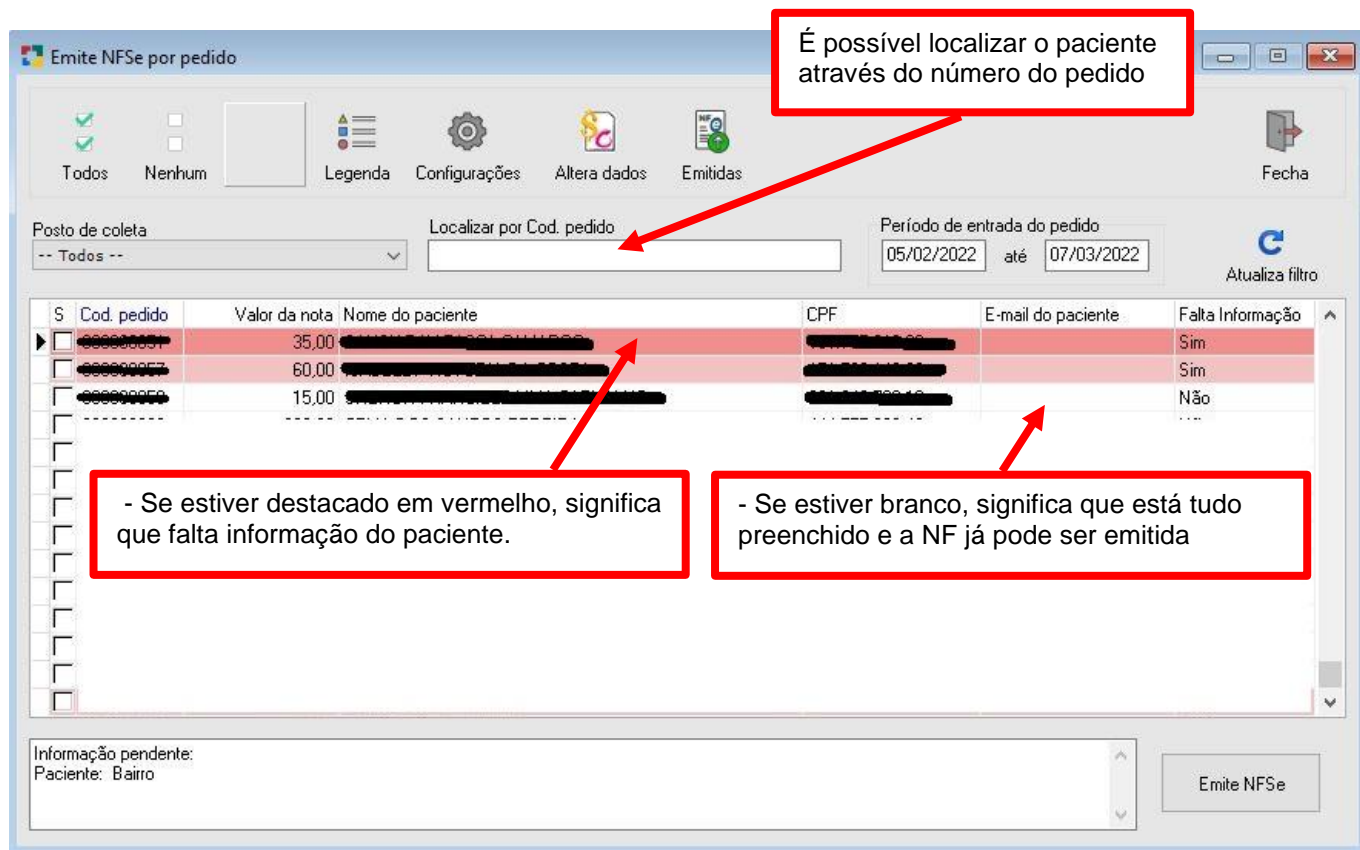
Emite NFSe por pedido

É possível localizar o paciente através do número do pedido

Todos
Nenhum
Legenda
Configurações
Altera dados
Emitidas
Fecha

Posto de coleta
-- Todos --

Localizar por Cod. pedido

Período de entrada do pedido
05/02/2022 até 07/03/2022

Atualiza filtro

| S | Cod. pedido | Valor da nota | Nome do paciente | CPF | E-mail do paciente | Falta Informação |
|---|---|---|---|---|---|---|
| | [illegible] | 35,00 | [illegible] | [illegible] | | Sim |
| | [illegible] | 60,00 | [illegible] | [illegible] | | Sim |
| | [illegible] | 15,00 | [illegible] | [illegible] | | Não |

- Se estiver destacado em vermelho, significa que falta informação do paciente.

- Se estiver branco, significa que está tudo preenchido e a NF já pode ser emitida

Informação pendente:
Paciente: Bairro

Emite NFSe